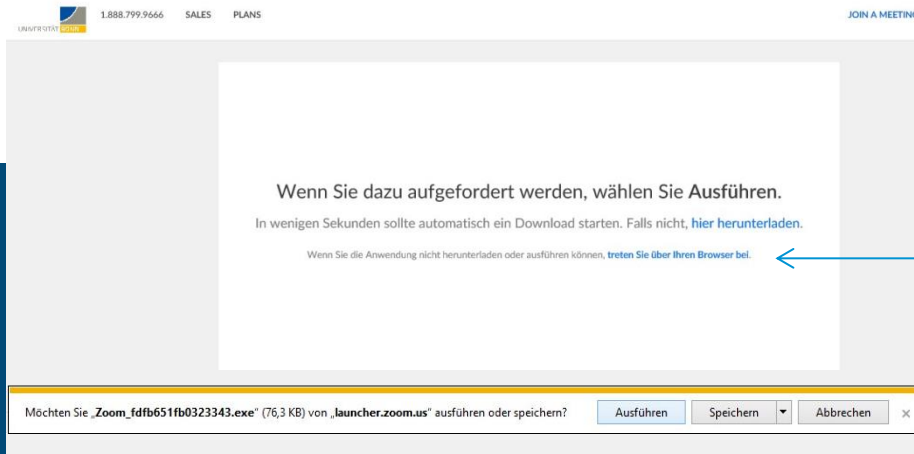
UNIVERSITÄT BONN 1.888.799.9666 SALES PLANS JOIN A MEETING

Wenn Sie dazu aufgefordert werden, wählen Sie Ausführen.

In wenigen Sekunden sollte automatisch ein Download starten. Falls nicht, hier herunterladen.

Wenn Sie die Anwendung nicht herunterladen oder ausführen können, treten Sie über Ihren Browser bei.

Möchten Sie „Zoom_fdfb651fb0323343.exe“ (76,3 KB) von „launcher.zoom.us“ ausführen oder speichern?

Ausführen Speichern Abbrechen ×